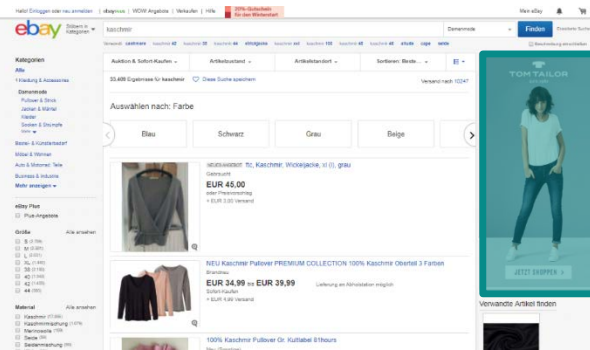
Hallo! Einloggen oder neu anmelden | ebayplus | WOW Angebote | Verkaufen | Hilfe

20% Gutschein für den Winterstart

Mein eBay

ebay

Wählen Sie eine Kategorie

kaschmir

Damenmode

Finden

Erweiterte Suche

Verwandt: cashmere kaschmir xl kaschmir 38 kaschmir 46 strickjacke kaschmir rot kaschmir 100 kaschmir 48 strick lage seide

Beschreibung einschließen

Kategorien

Alle

1 Kleidung & Accessoires

Damenmode

Pullover & Strick

Jacken & Mäntel

Kleider

Socken & Strümpfe

Mehr

Baby & Kinderbedarf

Möbel & Wohnen

Auto & Motorrad: Teile

Business & Industrie

Mehr anzeigen

eBay Plus

Plus-Angebote

Größe

Alle ansehen

S

M

L

XL

XS

38

40

42

44

Material

Alle ansehen

Kaschmir

Kaschmirmischung

Merinowolle

Seide

Seidenmischung

Auktion & Sofort-Kaufen

Artikelzustand

Artikelstandort

Sortieren: Beste...

53.499 Ergebnisse für kaschmir

Diese Suche speichern

Versand nach: 10247

Auswählen nach: Farbe

Blau

Schwarz

Grau

Beige

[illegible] fc, Kaschmir, Wickeljacke, xl (l), grau

Gebraucht

EUR 45,00

oder Preisvorschlag

+ EUR 3,90 Versand

NEU Kaschmir Pullover PREMIUM COLLECTION 100% Kaschmir Oberteil 3 Farben

Brandneu

EUR 34,99 bis EUR 39,99

Sofort-Kaufen

+ EUR 4,90 Versand

Lieferung am Abholstation möglich

100% Kaschmir Pullover Gr. Kuttabel 8Ihours

TOM TAILOR

JETZT SHOPPEN

Verwandte Artikel finden